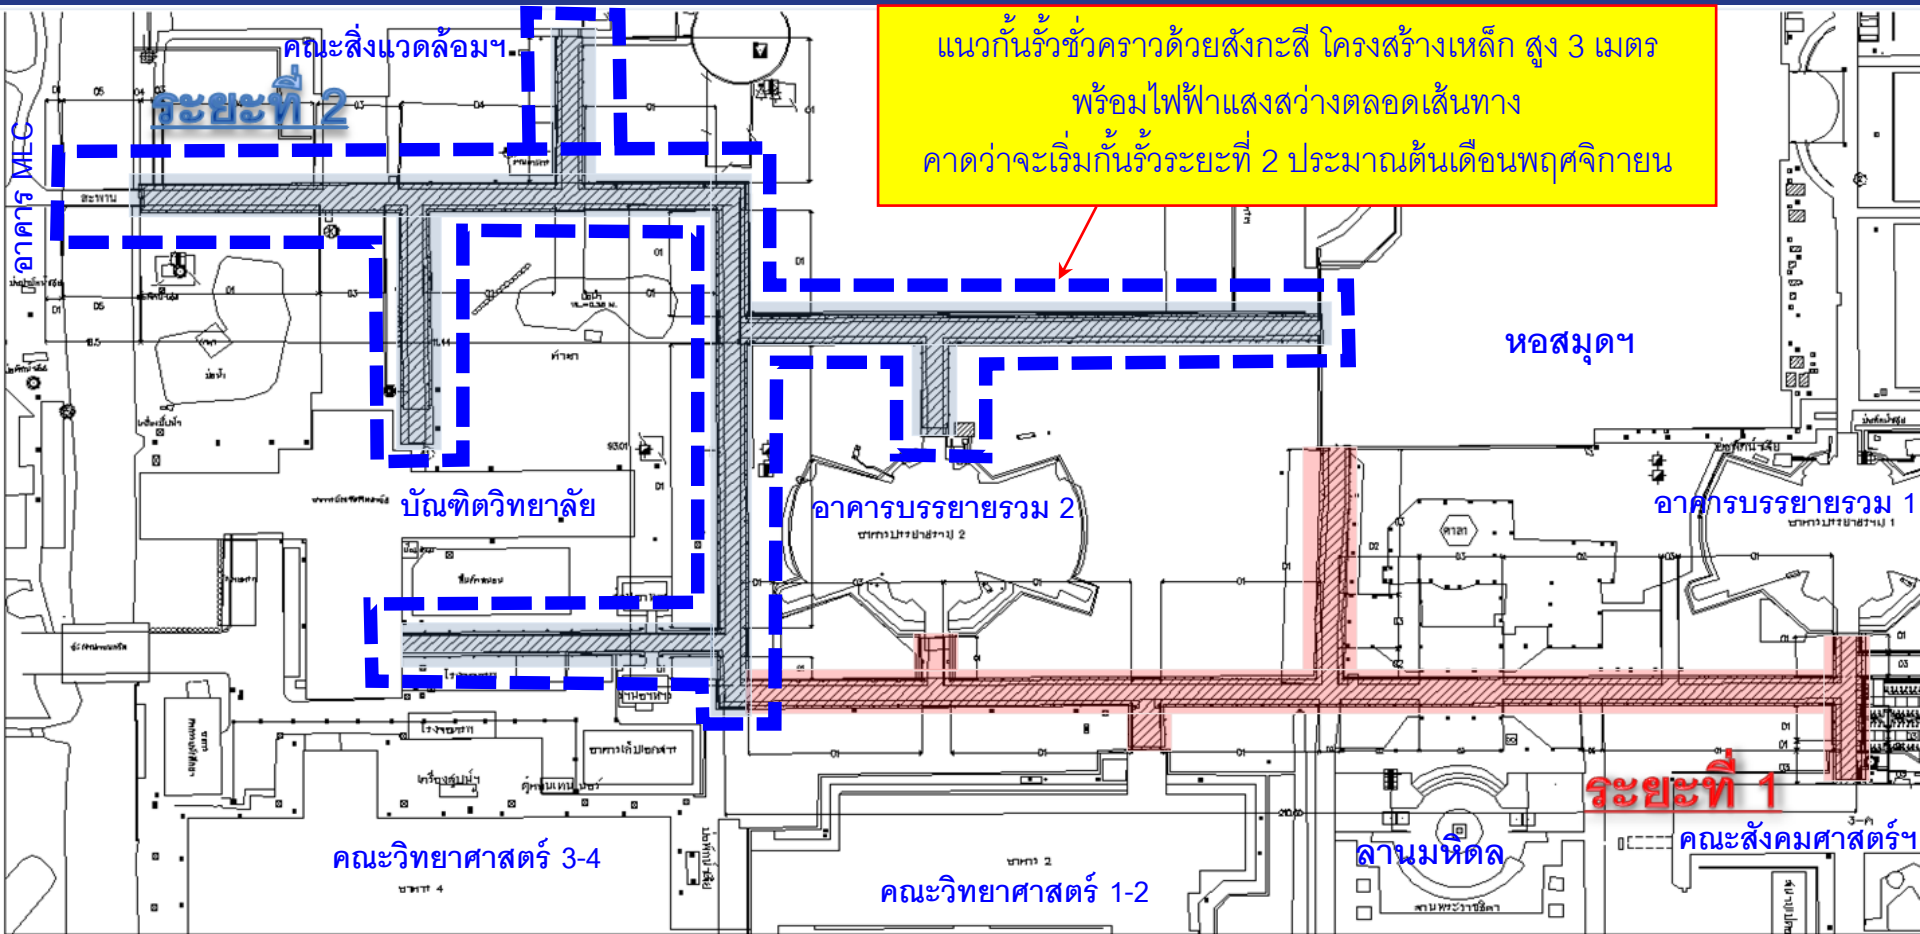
แนวกั้นรั้วชั่วคราวด้วยสังกะสี โครงสร้างเหล็ก สูง 3 เมตร
พร้อมไฟฟ้าแสงสว่างตลอดเส้นทาง
คาดว่าจะเริ่มกั้นรั้วระยะที่ 2 ประมาณต้นเดือนพฤศจิกายน

คณะสิ่งแวดล้อมฯ

ระยะที่ 2

อาคาร MLC

หอสมุดฯ

บัณฑิตวิทยาลัย

อาคารบรรยายรวม 2

อาคารบรรยายรวม 1

ระยะที่ 1

คณะสังคมศาสตร์ฯ

ลานมหิดล

คณะวิทยาศาสตร์ 3-4

คณะวิทยาศาสตร์ 1-2